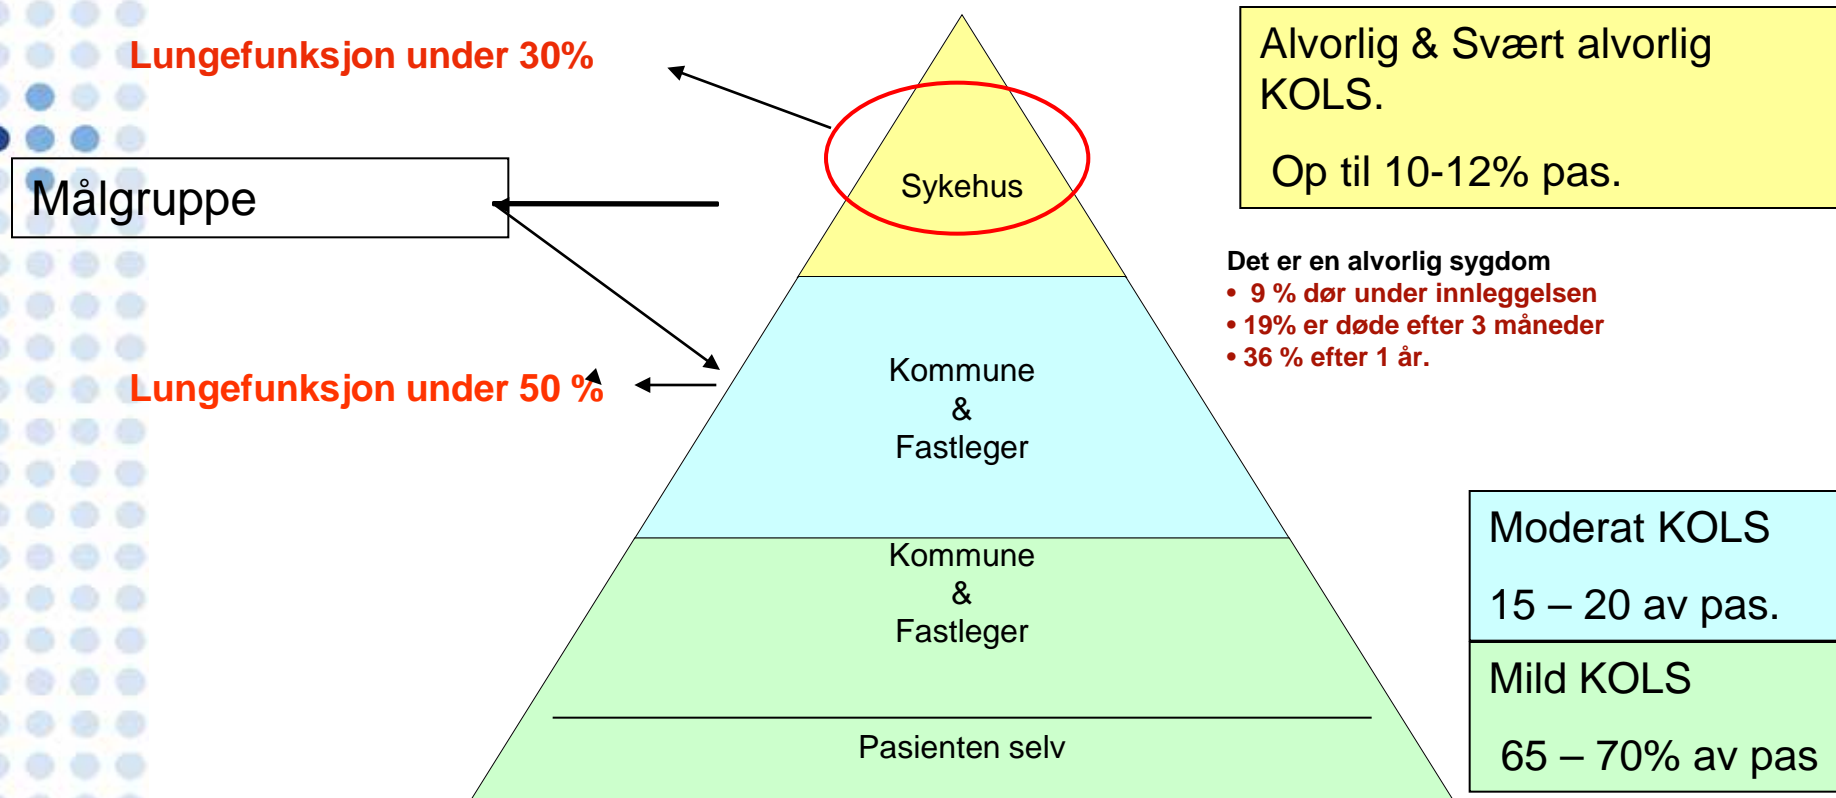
Lungefunksjon under 30%

Målgruppe

Lungefunksjon under 50 %

Sykehus

Kommune
&
Fastleger

Kommune
&
Fastleger

Pasienten selv

Alvorlig & Svært alvorlig KOLS.

Op til 10-12% pas.

Det er en alvorlig sygdom
• 9 % dør under innleggelsen
• 19% er døde efter 3 måneder
• 36 % efter 1 år.

Moderat KOLS

15 – 20 av pas.

Mild KOLS

65 – 70% av pas